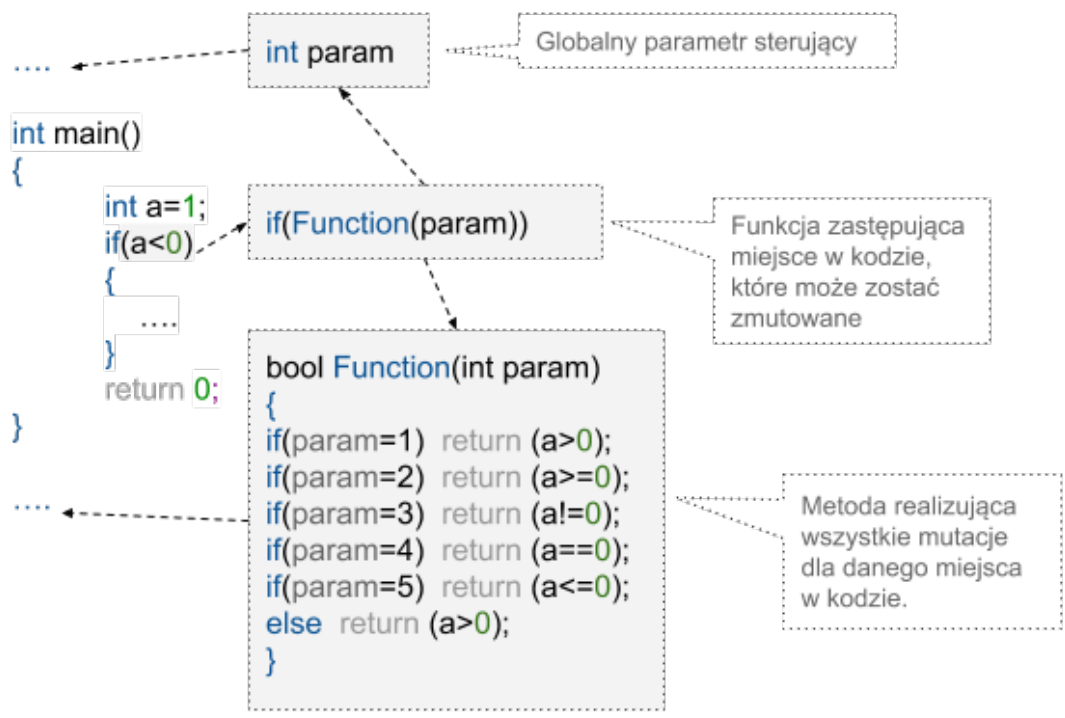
int param

Globalny parametr sterujący

....

int main()
{
int a=1;
if(a<0)
{
....
}
return 0;
}

....

if(Function(param))

Funkcja zastępująca miejsce w kodzie, które może zostać zmutowane

bool Function(int param)
{
if(param=1) return (a>0);
if(param=2) return (a>=0);
if(param=3) return (a!=0);
if(param=4) return (a==0);
if(param=5) return (a<=0);
else return (a>0);
}

Metoda realizująca wszystkie mutacje dla danego miejsca w kodzie.